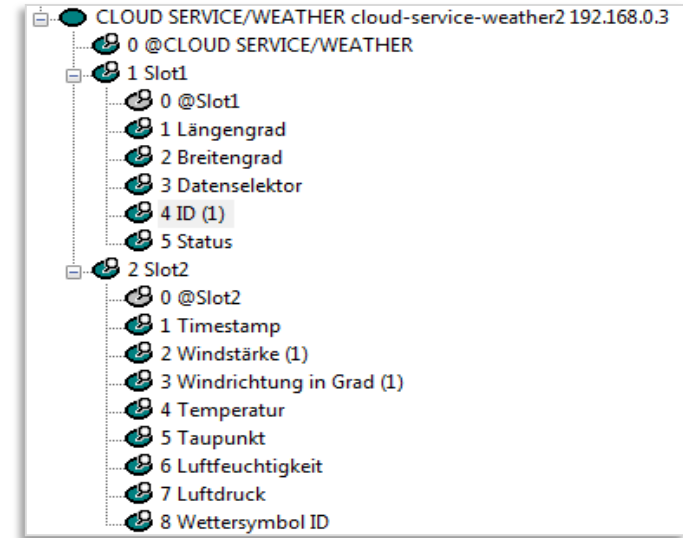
CLOUD SERVICE/WEATHER cloud-service-weather2 192.168.0.3
0 @CLOUD SERVICE/WEATHER
1 Slot1
0 @Slot1
1 Längengrad
2 Breitengrad
3 Datenselektor
4 ID (1)
5 Status
2 Slot2
0 @Slot2
1 Timestamp
2 Windstärke (1)
3 Windrichtung in Grad (1)
4 Temperatur
5 Taupunkt
6 Luftfeuchtigkeit
7 Luftdruck
8 Wettersymbol ID